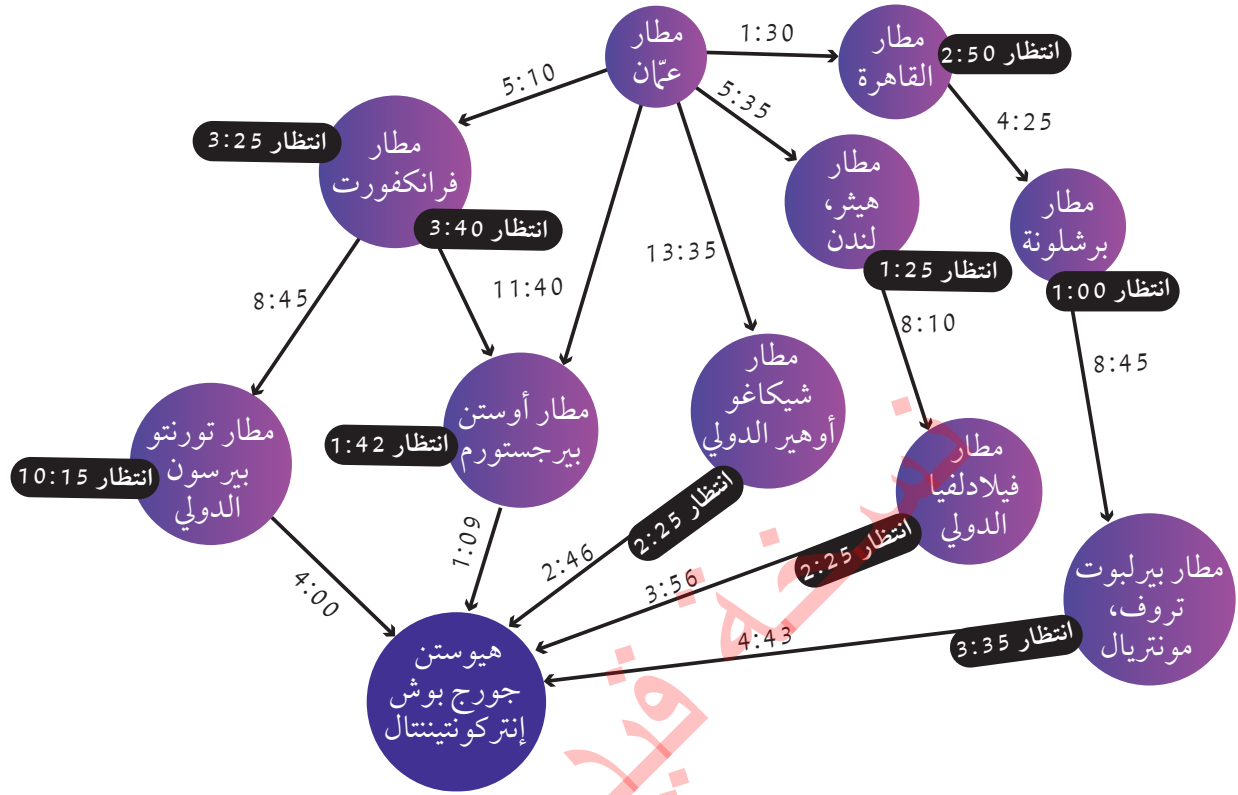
مطار عمّان

1:30

مطار القاهرة

انتظار 2:50

5:10

5:35

مطار فرانكفورت

انتظار 3:25

انتظار 3:40

4:25

مطار هيثر، لندن

مطار برشلونة

13:35

انتظار 1:25

انتظار 1:00

8:45

11:40

8:10

8:45

مطار شيكاغو أوهير الدولي

مطار أوستن بيرجستورم

مطار تورنتو بيرسون الدولي

انتظار 1:42

انتظار 10:15

مطار فيلادلفيا الدولي

انتظار 2:25

1:09

انتظار 2:25

2:46

مطار بيرلبوت تروف، مونتريال

4:00

3:56

4:43

انتظار 3:35

هيوستن جورج بوش إنتركونتيننتال